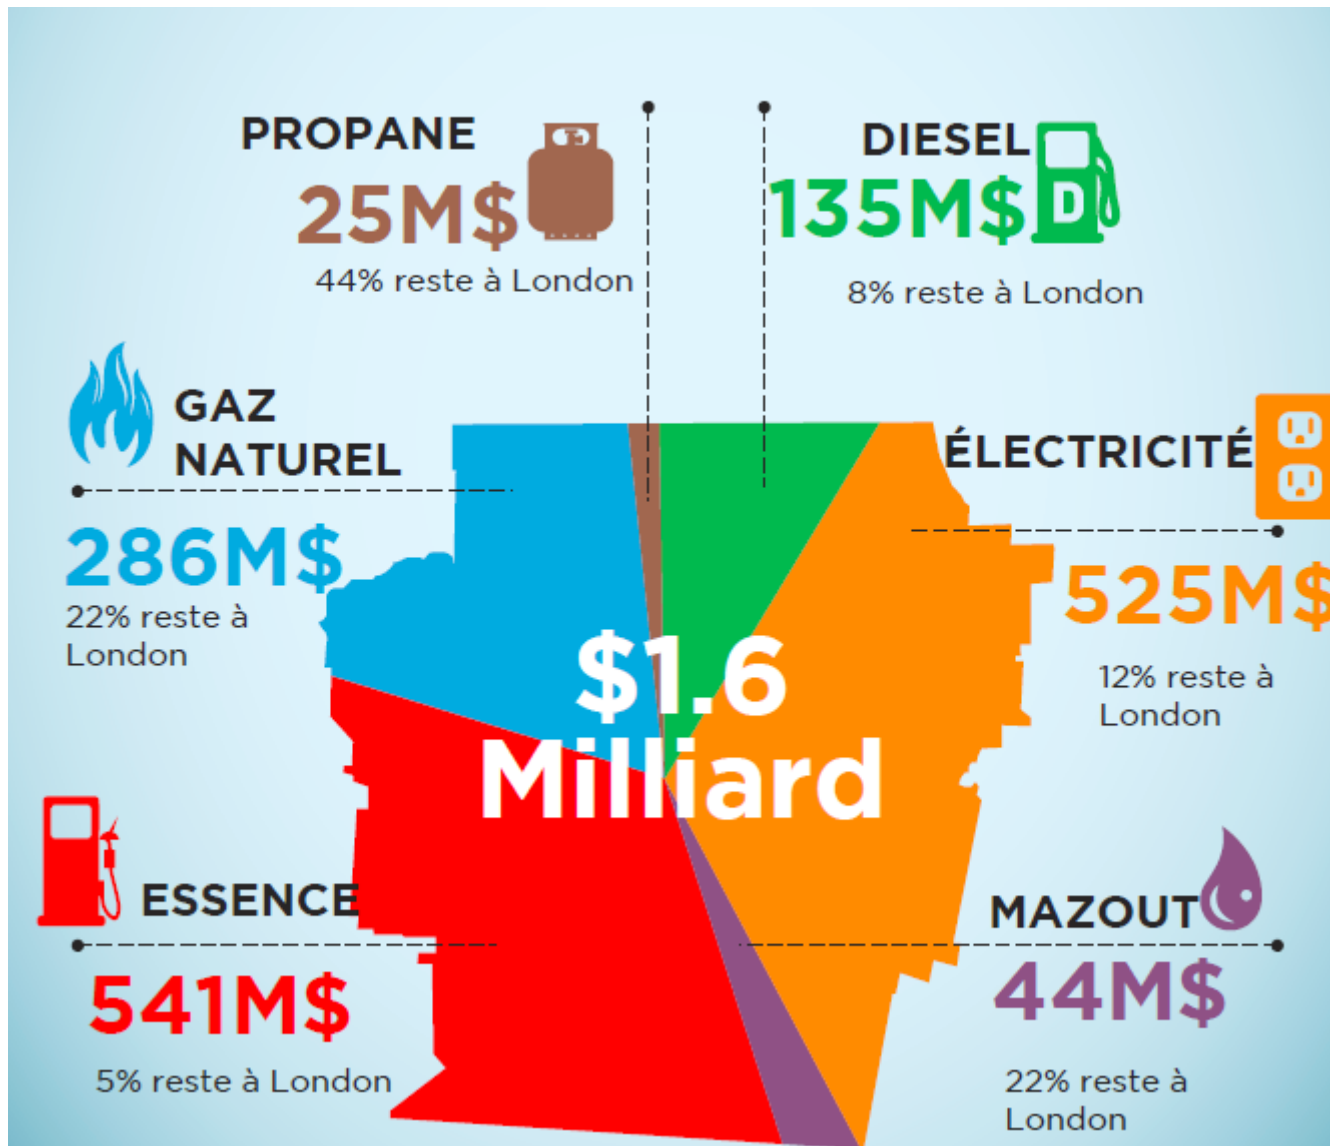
PROPANE
25M$
44% reste à London

DIESEL
135M$
8% reste à London

GAZ NATUREL
286M$
22% reste à London

ÉLECTRICITÉ
525M$
12% reste à London

$1.6 Milliard

ESSENCE
541M$
5% reste à London

MAZOUT
44M$
22% reste à London